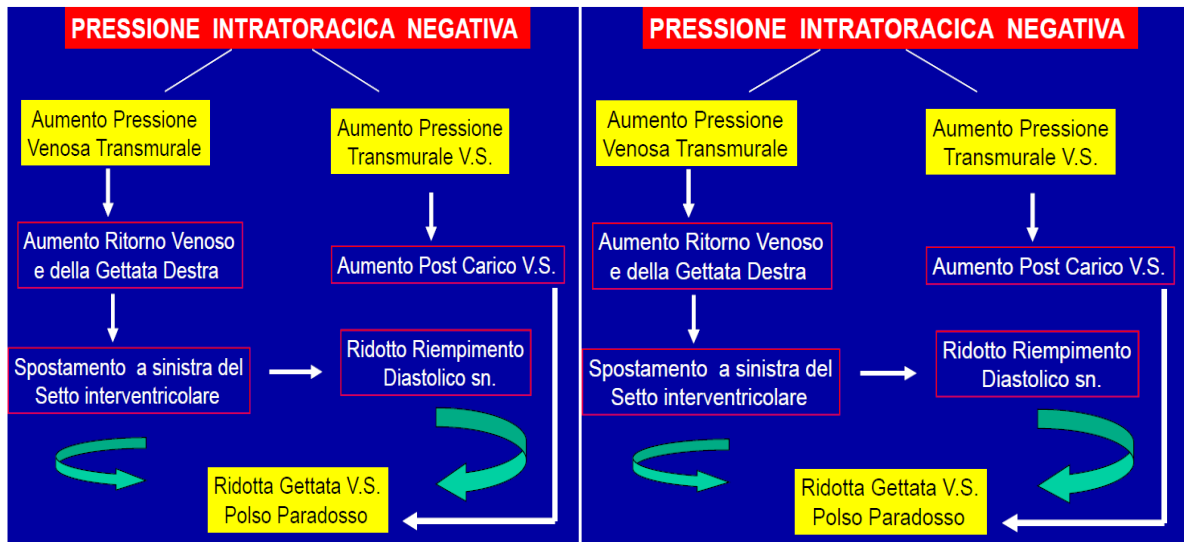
PRESSIONE INTRATORACICA NEGATIVA

Aumento Pressione Venosa Transmurale

Aumento Pressione Transmurale V.S.

Aumento Ritorno Venoso e della Gettata Destra

Aumento Post Carico V.S.

Spostamento a sinistra del Setto interventricolare

Ridotto Riempimento Diastolico sn.

Ridotta Gettata V.S. Polso Paradosso

PRESSIONE INTRATORACICA NEGATIVA

Aumento Pressione Venosa Transmurale

Aumento Pressione Transmurale V.S.

Aumento Ritorno Venoso e della Gettata Destra

Aumento Post Carico V.S.

Spostamento a sinistra del Setto interventricolare

Ridotto Riempimento Diastolico sn.

Ridotta Gettata V.S. Polso Paradosso